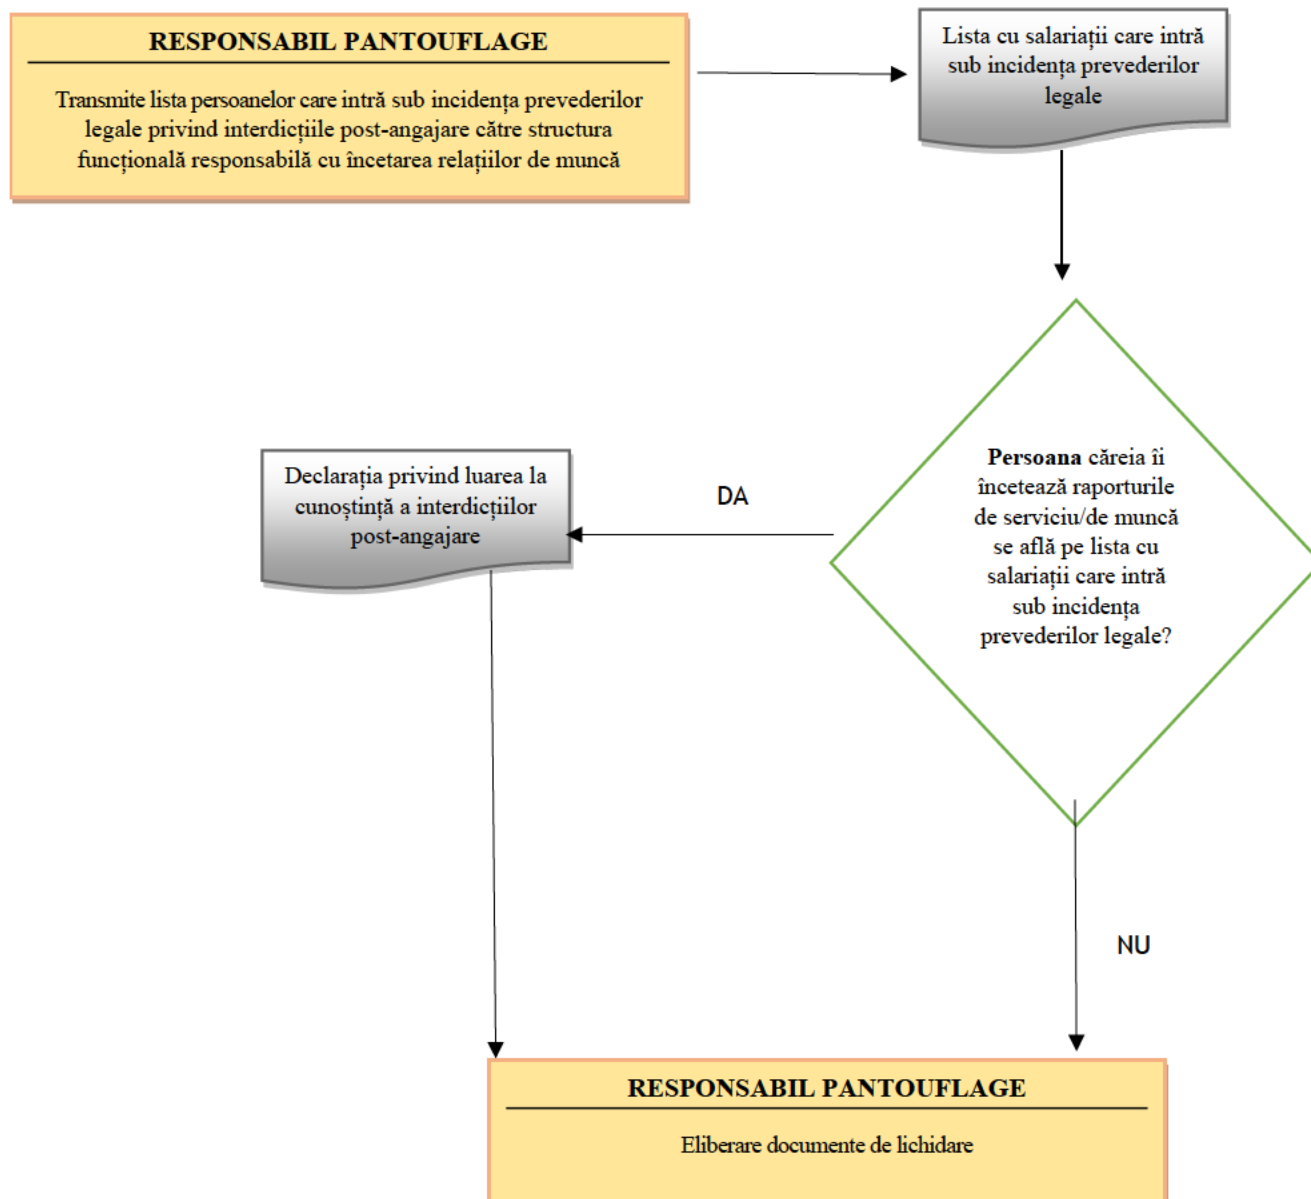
RESPONSABIL PANTOUFLAGE

Transmite lista persoanelor care intră sub incidența prevederilor legale privind interdicțiile post-angajare către structura funcțională responsabilă cu încetarea relațiilor de muncă

Lista cu salariații care intră sub incidența prevederilor legale

Persoana căreia îi încetează raporturile de serviciu/de muncă se află pe lista cu salariații care intră sub incidența prevederilor legale?

DA

Declarația privind luarea la cunoștință a interdicțiilor post-angajare

NU

RESPONSABIL PANTOUFLAGE

Eliberare documente de lichidare